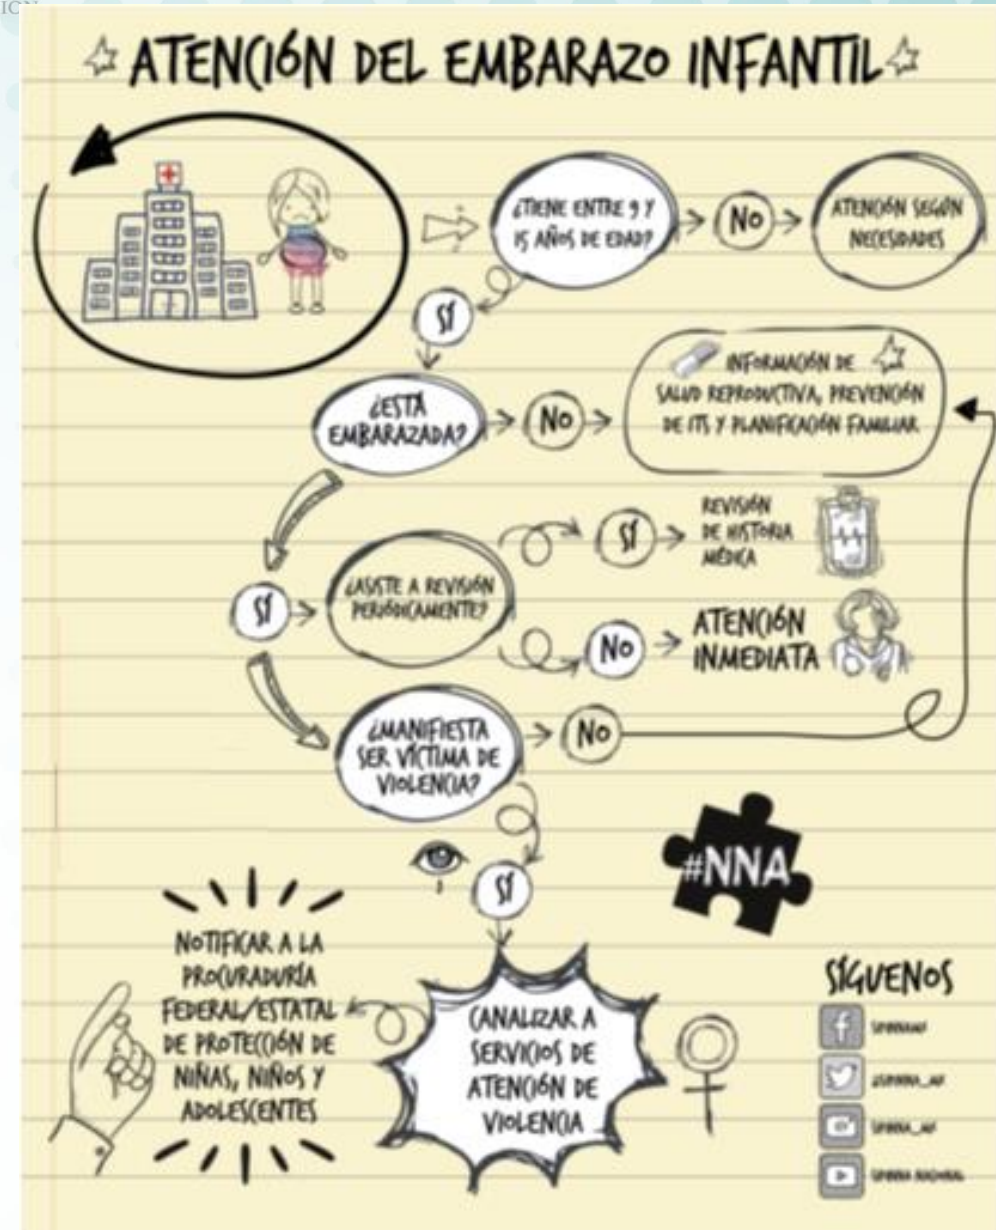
ATENCIÓN DEL EMBARAZO INFANTIL

¿TIENE ENTRE 9 Y 15 AÑOS DE EDAD?

NO

ATENCIÓN SEGÚN NECESIDADES

SÍ

¿ESTÁ EMBARAZADA?

NO

INFORMACIÓN DE SALUD REPRODUCTIVA, PREVENCIÓN DE ITS Y PLANIFICACIÓN FAMILIAR

SÍ

¿ASISTE A REVISIÓN PERIÓDICAMENTE?

SÍ

REVISIÓN DE HISTORIA MÉDICA

NO

ATENCIÓN INMEDIATA

¿MANIFIESTA SER VÍCTIMA DE VIOLENCIA?

NO

SÍ

#NNA

NOTIFICAR A LA PROCURADURÍA FEDERAL/ESTATAL DE PROTECCIÓN DE NIÑAS, NIÑOS Y ADOLESCENTES

CANALIZAR A SERVICIOS DE ATENCIÓN DE VIOLENCIA

SÍGUENOS

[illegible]

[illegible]

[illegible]

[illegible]